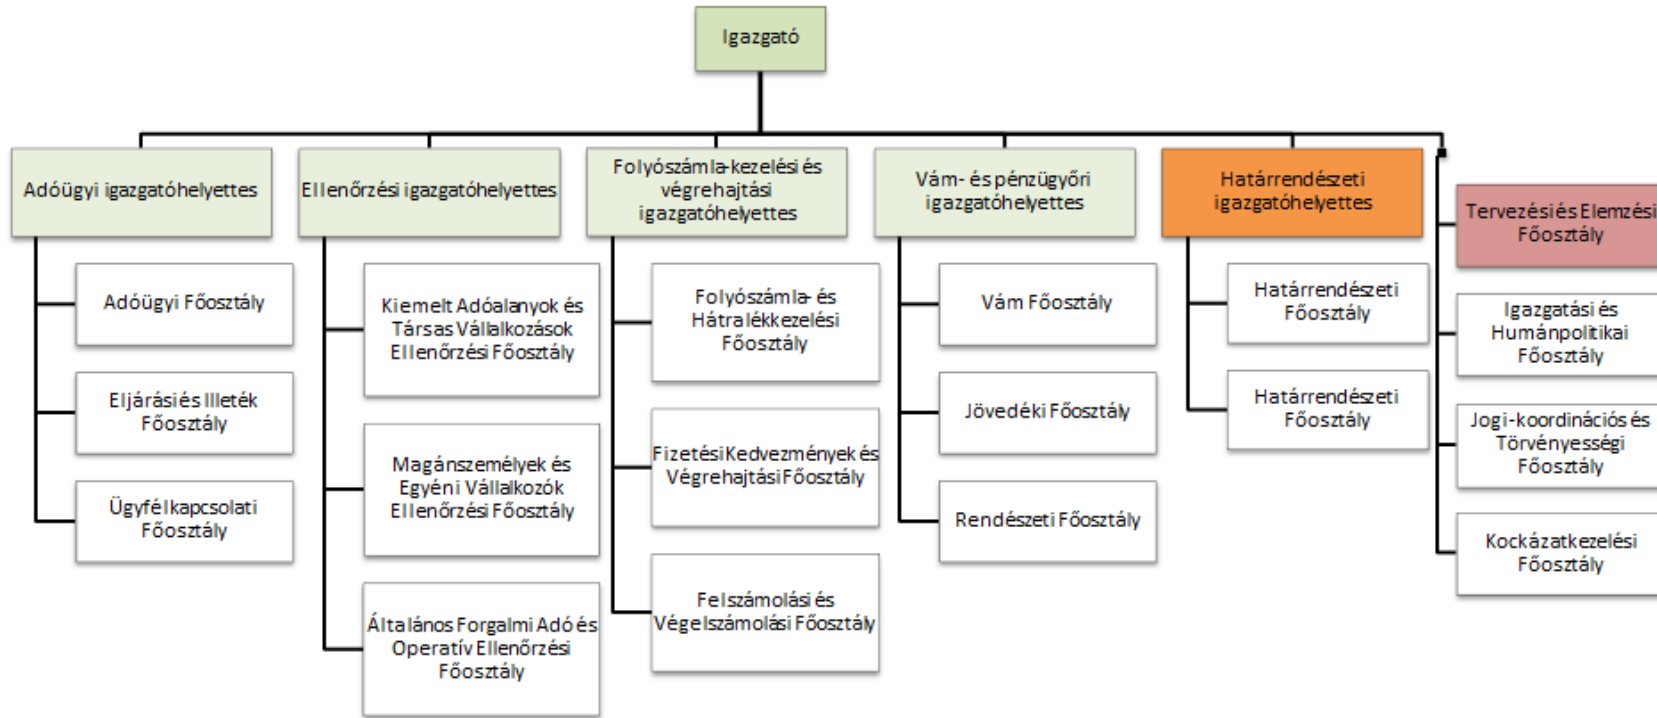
Igazgató

Adóügyi igazgatóhelyettes

Adóügyi Főosztály

Eljárási és Illeték Főosztály

Ügyfélkapcsolati Főosztály

Ellenőrzési igazgatóhelyettes

Kiemelt Adóalanyok és Társas Vállalkozások Ellenőrzési Főosztály

Magánszemélyek és Egyéni Vállalkozók Ellenőrzési Főosztály

Általános Forgalmi Adó és Operatív Ellenőrzési Főosztály

Folyószámla-kezelési és végrehajtási igazgatóhelyettes

Folyószámla- és Hátralékkezelési Főosztály

Fizetési Kedvezmények és Végrehajtási Főosztály

Felszámolási és Végelszámolási Főosztály

Vám- és pénzügyőri igazgatóhelyettes

Vám Főosztály

Jövedéki Főosztály

Rendészeti Főosztály

Határrendészeti igazgatóhelyettes

Határrendészeti Főosztály

Határrendészeti Főosztály

Tervezési és Elemzési Főosztály

Igazgatási és Humánpolitikai Főosztály

Jogi-koordinációs és Törvényességi Főosztály

Kockázatkezelési Főosztály